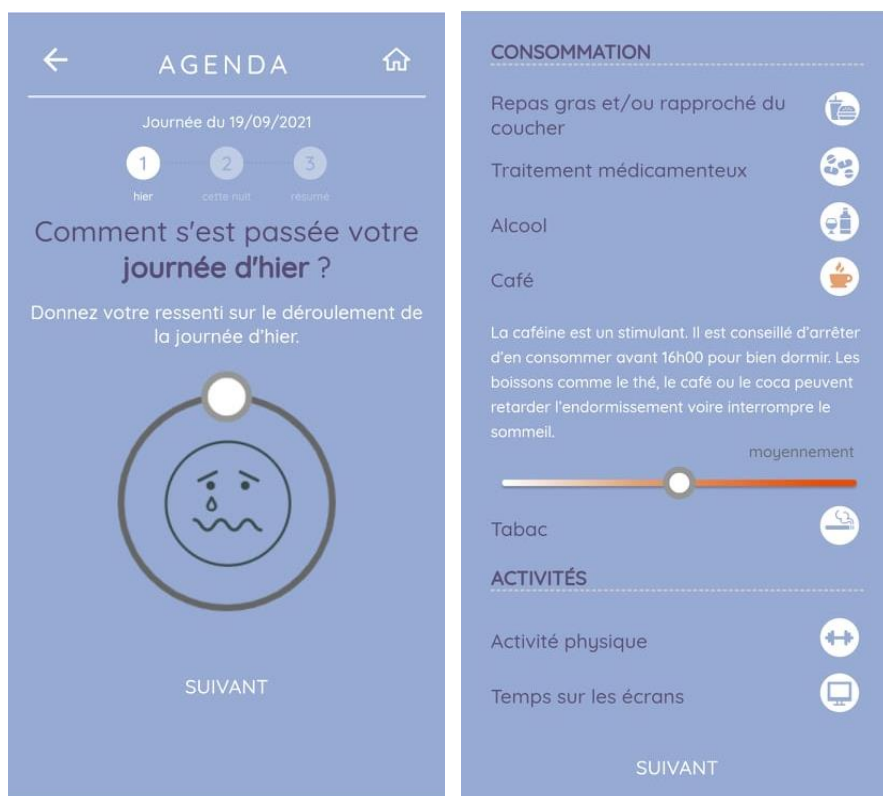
AGENDA

Journée du 19/09/2021

1 hier
2 cette nuit
3 résumé

Comment s'est passée votre **journée d'hier** ?

Donnez votre ressenti sur le déroulement de la journée d'hier.

SUIVANT

CONSOMMATION

Repas gras et/ou rapproché du coucher

Traitement médicamenteux

Alcool

Café

La caféine est un stimulant. Il est conseillé d'arrêter d'en consommer avant 16h00 pour bien dormir. Les boissons comme le thé, le café ou le coca peuvent retarder l'endormissement voire interrompre le sommeil.

moyennement

Tabac

ACTIVITÉS

Activité physique

Temps sur les écrans

SUIVANT